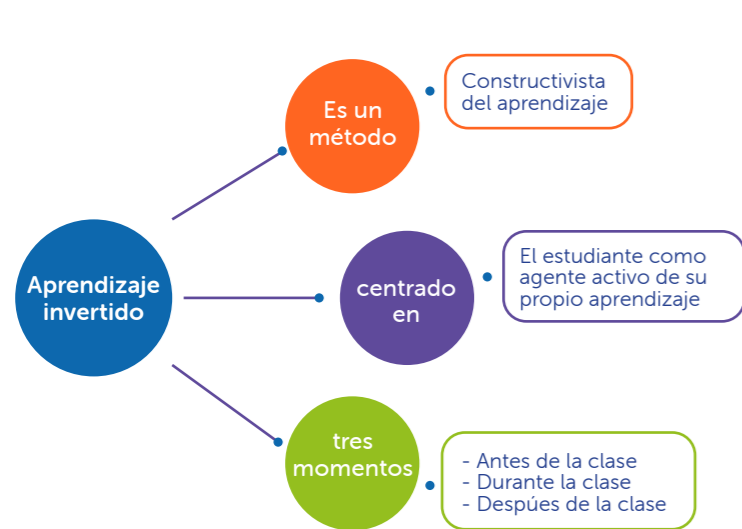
Aprendizaje invertido

Es un método

Constructivista del aprendizaje

centrado en

El estudiante como agente activo de su propio aprendizaje

tres momentos

- Antes de la clase
- Durante la clase
- Después de la clase